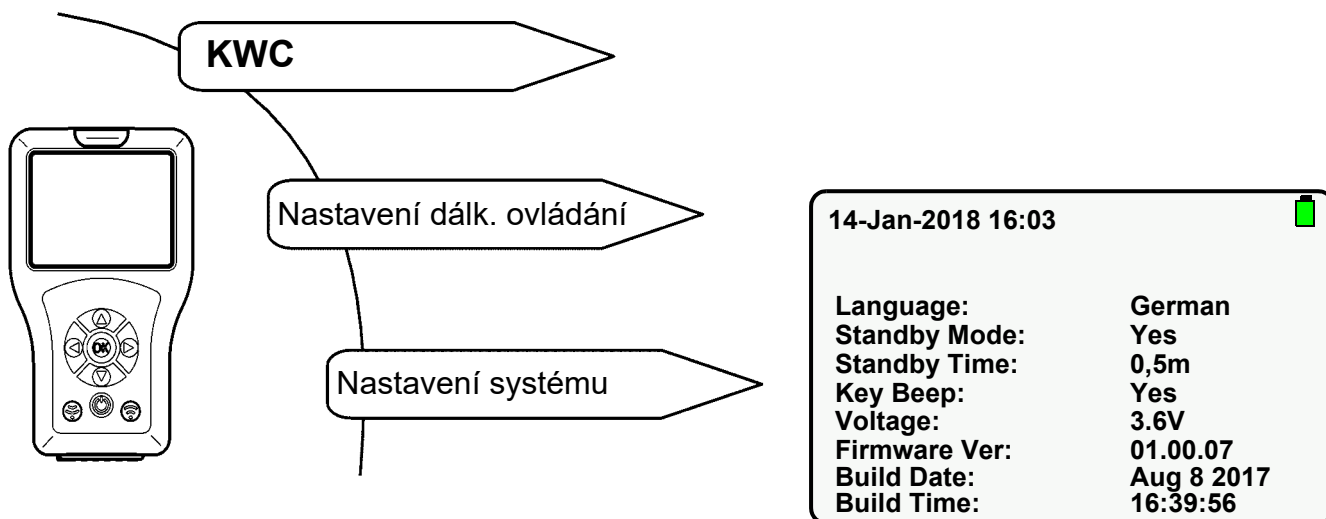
KWC

OK

Nastavení dálk. ovládání

Nastavení systému

14-Jan-2018 16:03

| | |
|---|---|
| Language: | German |
| Standby Mode: | Yes |
| Standby Time: | 0,5m |
| Key Beep: | Yes |
| Voltage: | 3.6V |
| Firmware Ver: | 01.00.07 |
| Build Date: | Aug 8 2017 |
| Build Time: | 16:39:56 |